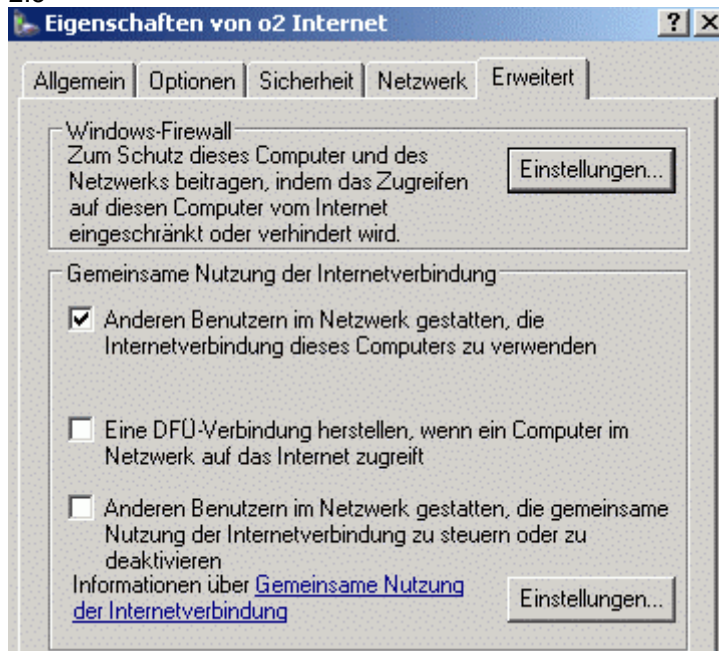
Eigenschaften von o2 Internet

? X

Allgemein | Optionen | Sicherheit | Netzwerk | Erweitert

Windows-Firewall

Zum Schutz dieses Computer und des Netzwerks beitragen, indem das Zugreifen auf diesen Computer vom Internet eingeschränkt oder verhindert wird.

Einstellungen...

Gemeinsame Nutzung der Internetverbindung

☑ Anderen Benutzern im Netzwerk gestatten, die Internetverbindung dieses Computers zu verwenden

☐ Eine DFÜ-Verbindung herstellen, wenn ein Computer im Netzwerk auf das Internet zugreift

☐ Anderen Benutzern im Netzwerk gestatten, die gemeinsame Nutzung der Internetverbindung zu steuern oder zu deaktivieren

Informationen über Gemeinsame Nutzung der Internetverbindung

Einstellungen...